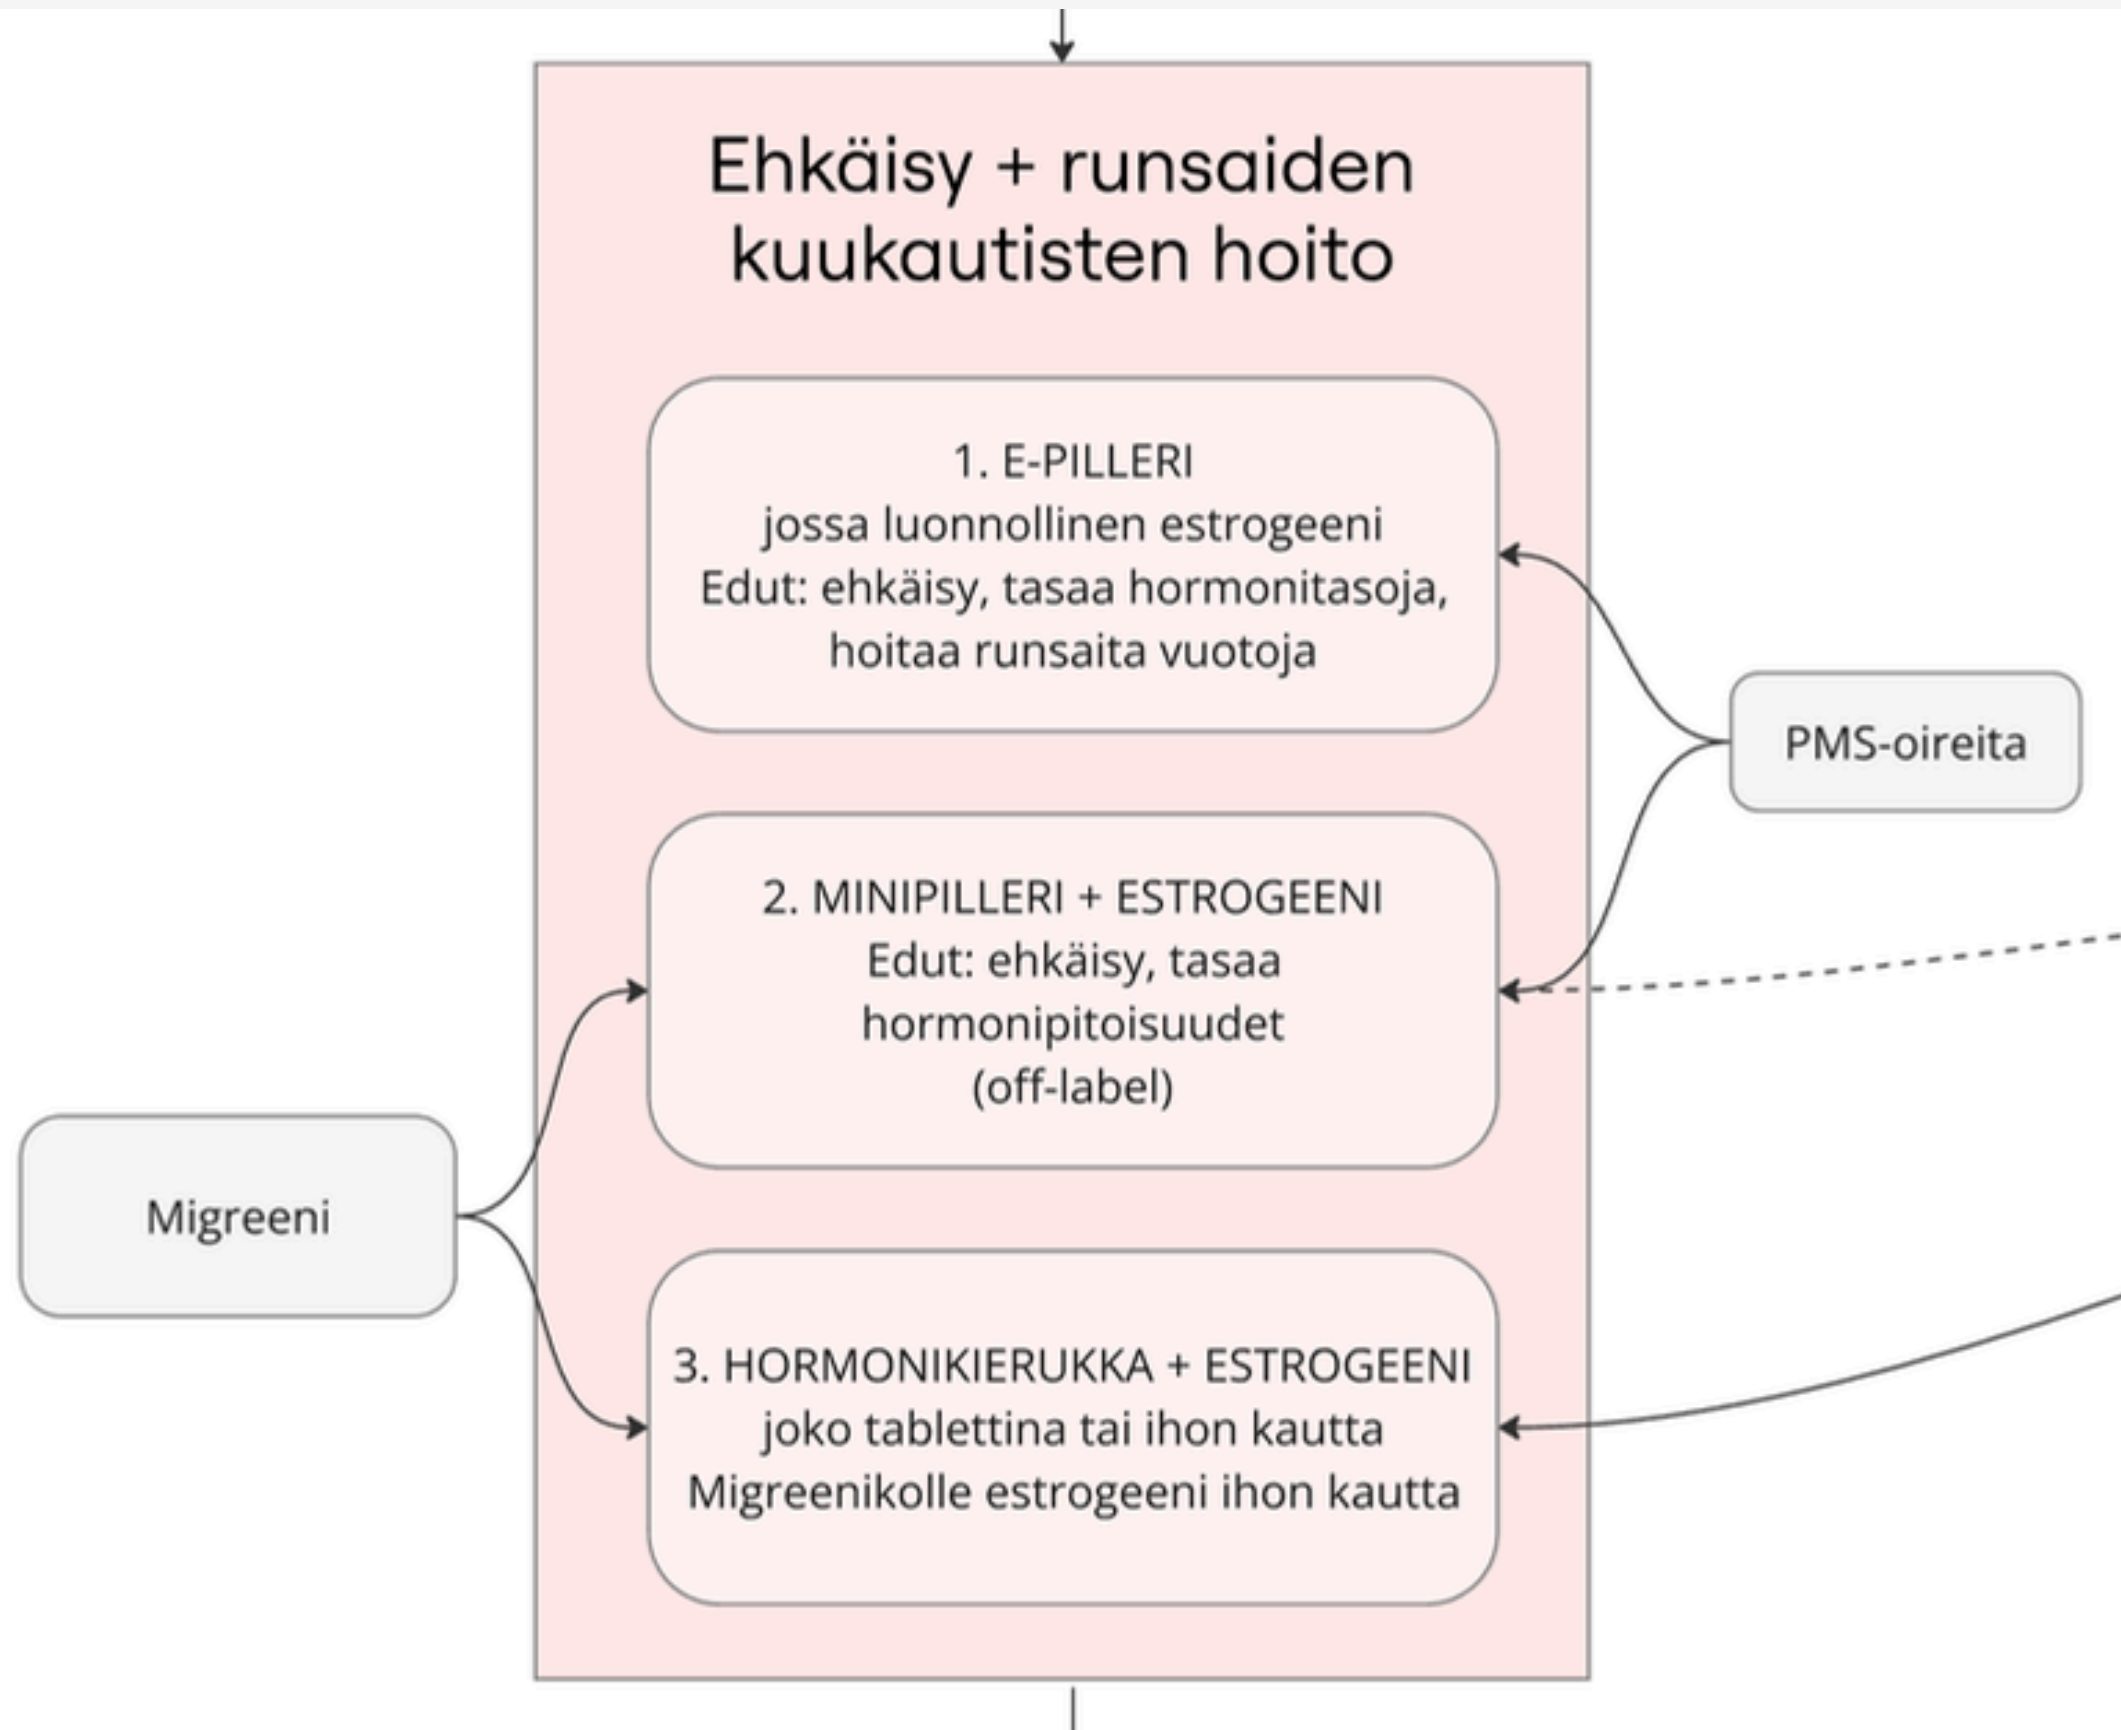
Ehkäisy + runsaiden kuukautisten hoito

1. E-PILLERI
jossa luonnollinen estrogeeni
Edut: ehkäisy, tasaa hormonitasoja, hoitaa runsaita vuotoja

PMS-oireita

2. MINIPILLERI + ESTROGEENI
Edut: ehkäisy, tasaa hormonipitoisuudet
(off-label)

Migreeni

3. HORMONIKIERUKKA + ESTROGEENI
joko tablettina tai ihon kautta
Migreenikolle estrogeeni ihon kautta